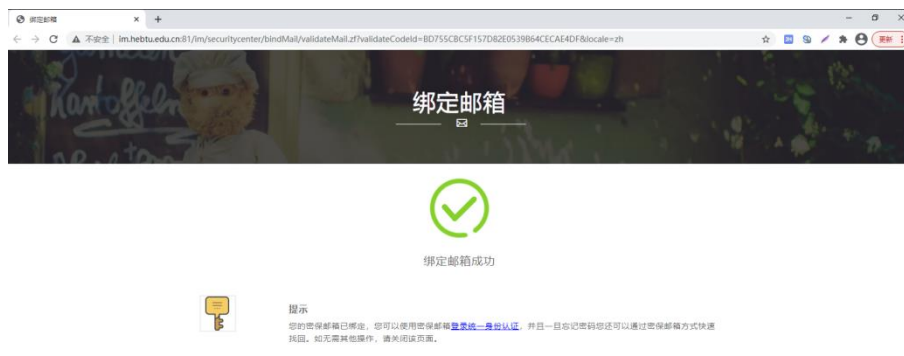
绑定邮箱
不安全 | im.hebtu.edu.cn:81/im/securitycenter/bindMail/validateMail.zf?validateCodeId=BD755CBC5F157D82E0539B64CECAE4DF&locale=zh
更新

绑定邮箱

绑定邮箱成功

提示
您的密保邮箱已绑定，您可以使用密保邮箱登录统一身份认证，并且一旦忘记密码您还可以通过密保邮箱方式快速找回。如无需其他操作，请关闭该页面。